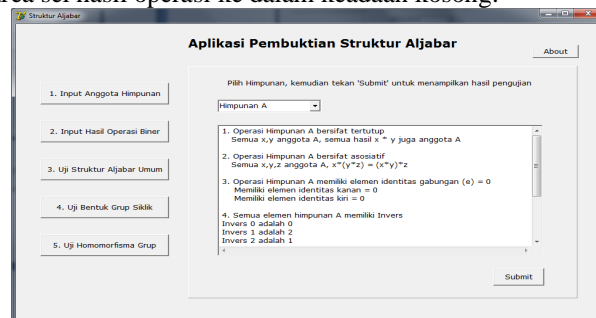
area sel hasil operasi ke dalam keadaan kosong.

Struktur Aljabar

Aplikasi Pembuktian Struktur Aljabar

About

1. Input Anggota Himpunan

2. Input Hasil Operasi Biner

3. Uji Struktur Aljabar Umum

4. Uji Bentuk Grup Siklik

5. Uji Homomorfisma Grup

Pilih Himpunan, kemudian tekan 'Submit' untuk menampilkan hasil pengujian

Himpunan A

1. Operasi Himpunan A bersifat tertutup
Semua x,y anggota A, semua hasil x * y juga anggota A

2. Operasi Himpunan A bersifat asosiatif
Semua x,y,z anggota A, x*(y*z) = (x*y)*z

3. Operasi Himpunan A memiliki elemen identitas gabungan (e) = 0
Memiliki elemen identitas kanan = 0
Memiliki elemen identitas kiri = 0

4. Semua elemen himpunan A memiliki Invers
Invers 0 adalah 0
Invers 1 adalah 2
Invers 2 adalah 1

Submit